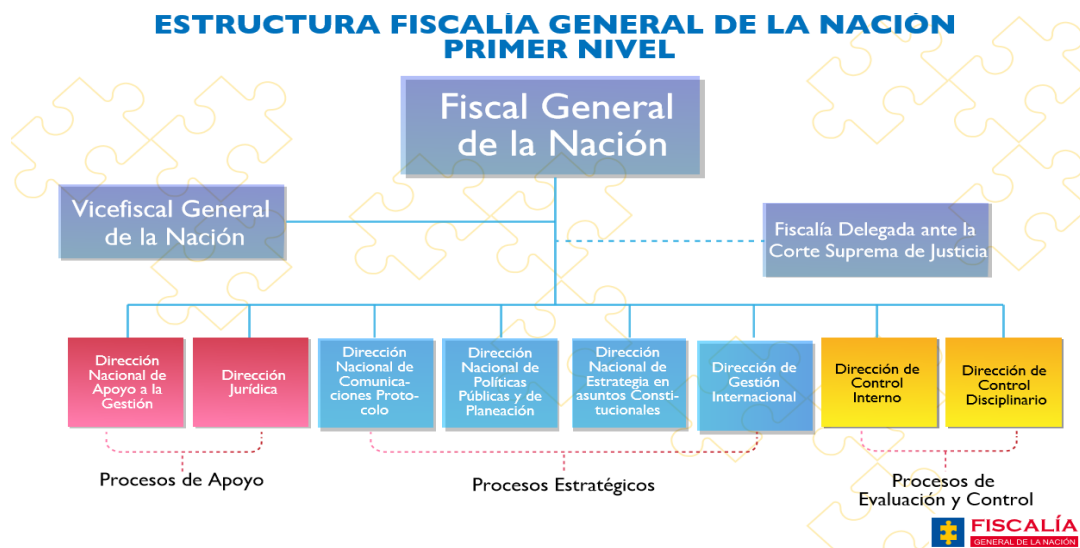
ESTRUCTURA FISCALÍA GENERAL DE LA NACIÓN
PRIMER NIVEL

Fiscal General de la Nación

Vicefiscal General de la Nación

Fiscalía Delegada ante la Corte Suprema de Justicia

Dirección Nacional de Apoyo a la Gestión

Dirección Jurídica

Dirección Nacional de Comunicaciones Protocolo

Dirección Nacional de Políticas Públicas y de Planeación

Dirección Nacional de Estrategia en asuntos Constitucionales

Dirección de Gestión Internacional

Dirección de Control Interno

Dirección de Control Disciplinario

Procesos de Apoyo

Procesos Estratégicos

Procesos de Evaluación y Control

FISCALÍA
GENERAL DE LA NACIÓN